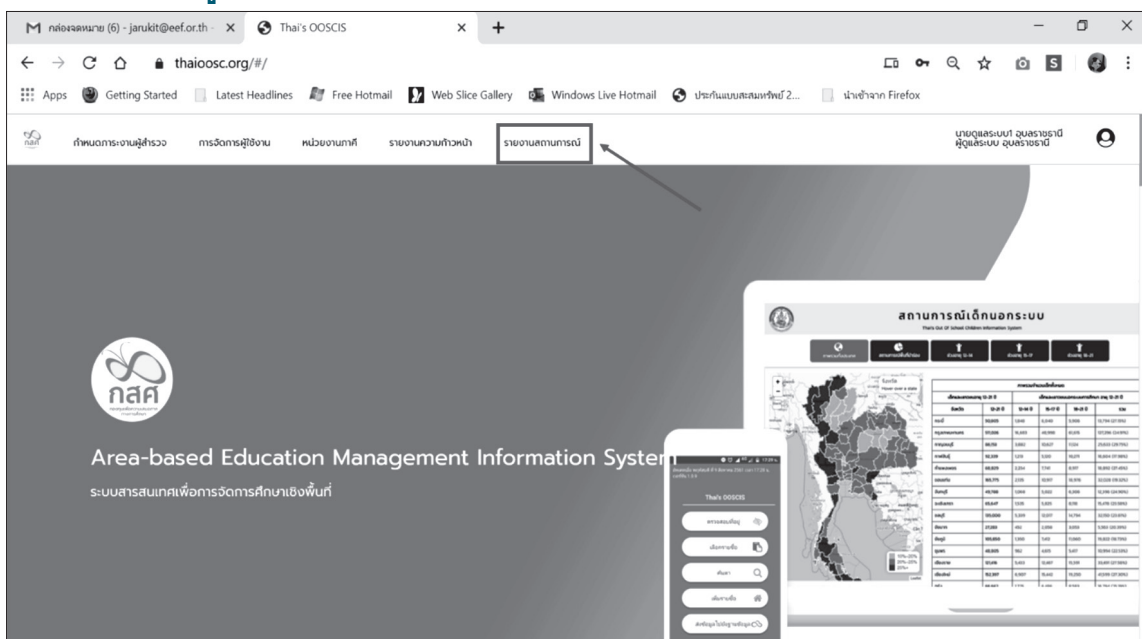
กล่องจดหมาย (6) - jarukit@eef.or.th - X
Thai's OOSCIS
thaioosc.org/#/
Apps Getting Started Latest Headlines Free Hotmail Web Slice Gallery Windows Live Hotmail ประกันแบบสะสมทรัพย์ 2... นำเข้าจาก Firefox

กสศ
กำหนดการงานผู้สำรวจ การจัดการผู้ใช้งาน หน่วยงานภาคี รายงานความก้าวหน้า รายงานสถานการณ์
นายดูแลระบบ1 อุบลราชธานี
ผู้ดูแลระบบ อุบลราชธานี

กสศ

Area-based Education Management Information System

ระบบสารสนเทศเพื่อการจัดการศึกษาเชิงพื้นที่

สถานการณ์เด็กนอกระบบ
Thai's Out Of School Children Information System

Thai's OOSCIS